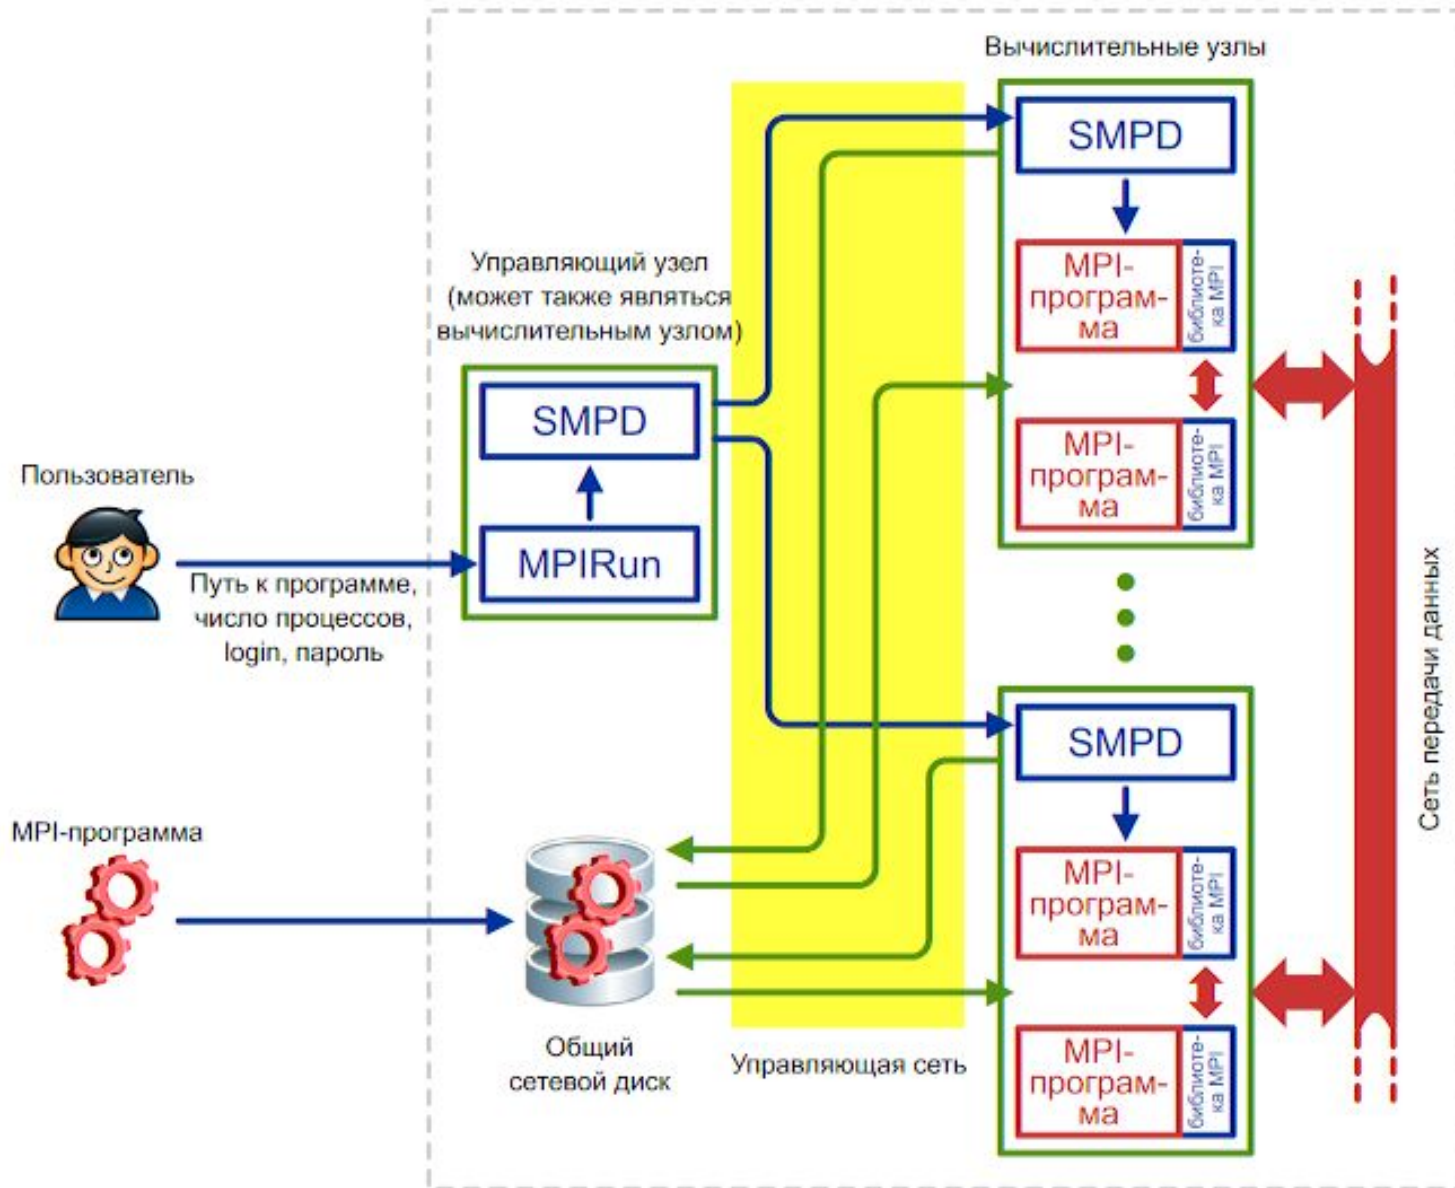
Вычислительные узлы

SMPD

MPI-программа

библиотека MPI

MPI-программа

библиотека MPI

Управляющий узел (может также являться вычислительным узлом)

SMPD

MPIRun

Пользователь

Путь к программе, число процессов, login, пароль

SMPD

MPI-программа

библиотека MPI

MPI-программа

библиотека MPI

MPI-программа

Общий сетевой диск

Управляющая сеть

Сеть передачи данных